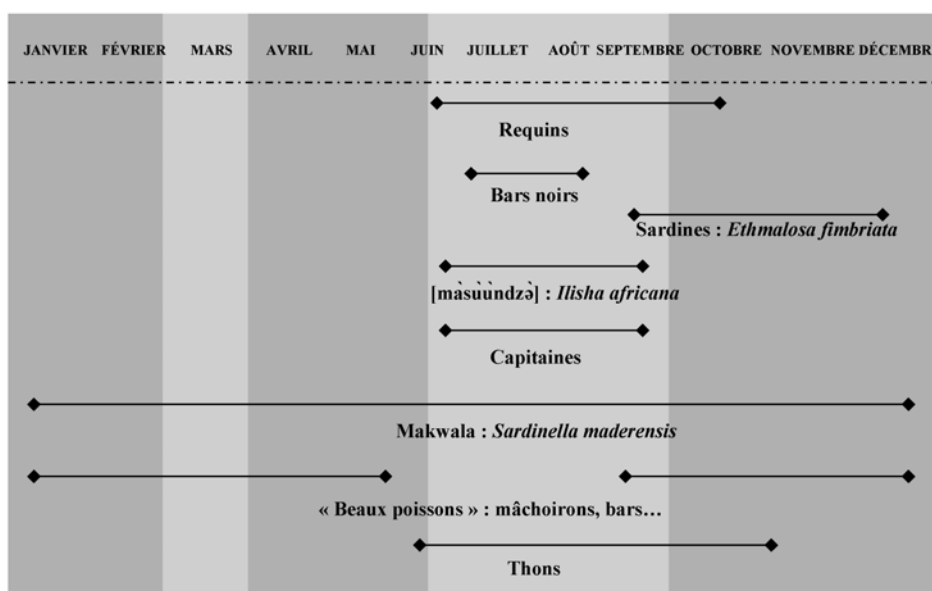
JANVIER FÉVRIER MARS AVRIL MAI JUIN JUILLET AOÛT SEPTEMBRE OCTOBRE NOVEMBRE DÉCEMBR

Requins

Bars noirs

Sardines : *Ethmalosa fimbriata*

[màsùùndzə̀] : *Ilisha africana*

Capitaines

Makwala : *Sardinella maderensis*

« Beaux poissons » : mâchoirons, bars…

Thons